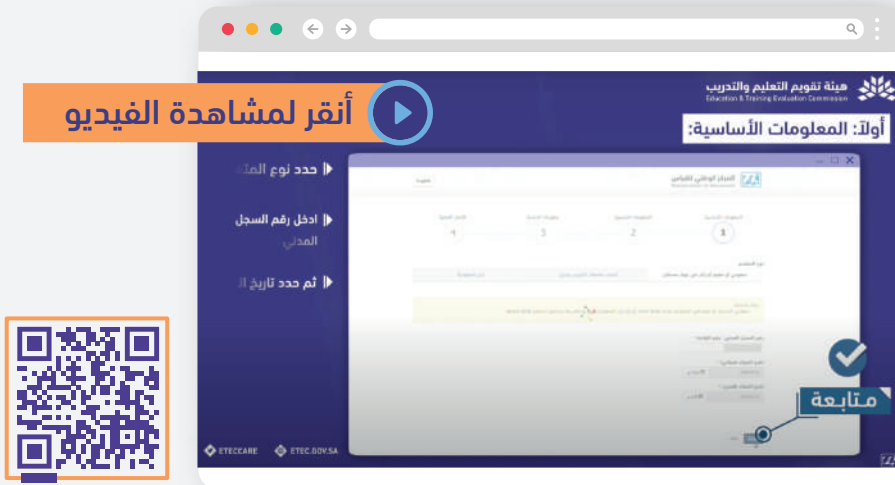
أنقر لمشاهدة الفيديو

هيئة تقويم التعليم والتدريب
Education & Training Evaluation Commission

أولاً: المعلومات الأساسية:

حدد نوع المـ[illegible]

ادخل رقم السجل المدني

ثم حدد تاريخ ا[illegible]

المركز الوطني للقياس

1
2
3
4

متابعة

ETECCARE
ETEC.GOV.SA